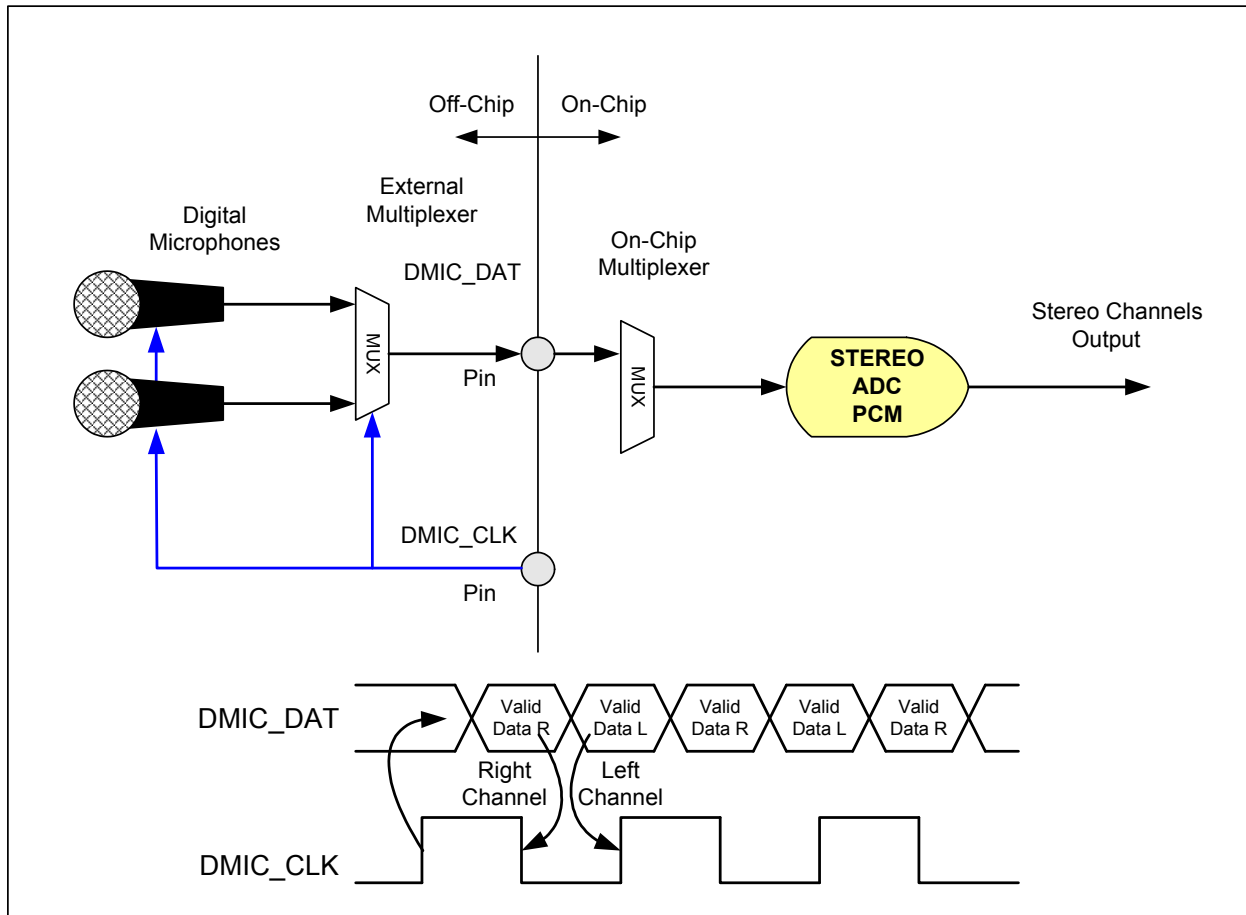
Off-Chip
On-Chip

External Multiplexer

Digital Microphones

On-Chip Multiplexer

DMIC_DAT

MUX

Pin

MUX

STEREO ADC PCM

Stereo Channels Output

DMIC_CLK

Pin

DMIC_DAT

Valid Data R
Valid Data L
Valid Data R
Valid Data L
Valid Data R

Right Channel
Left Channel

DMIC_CLK